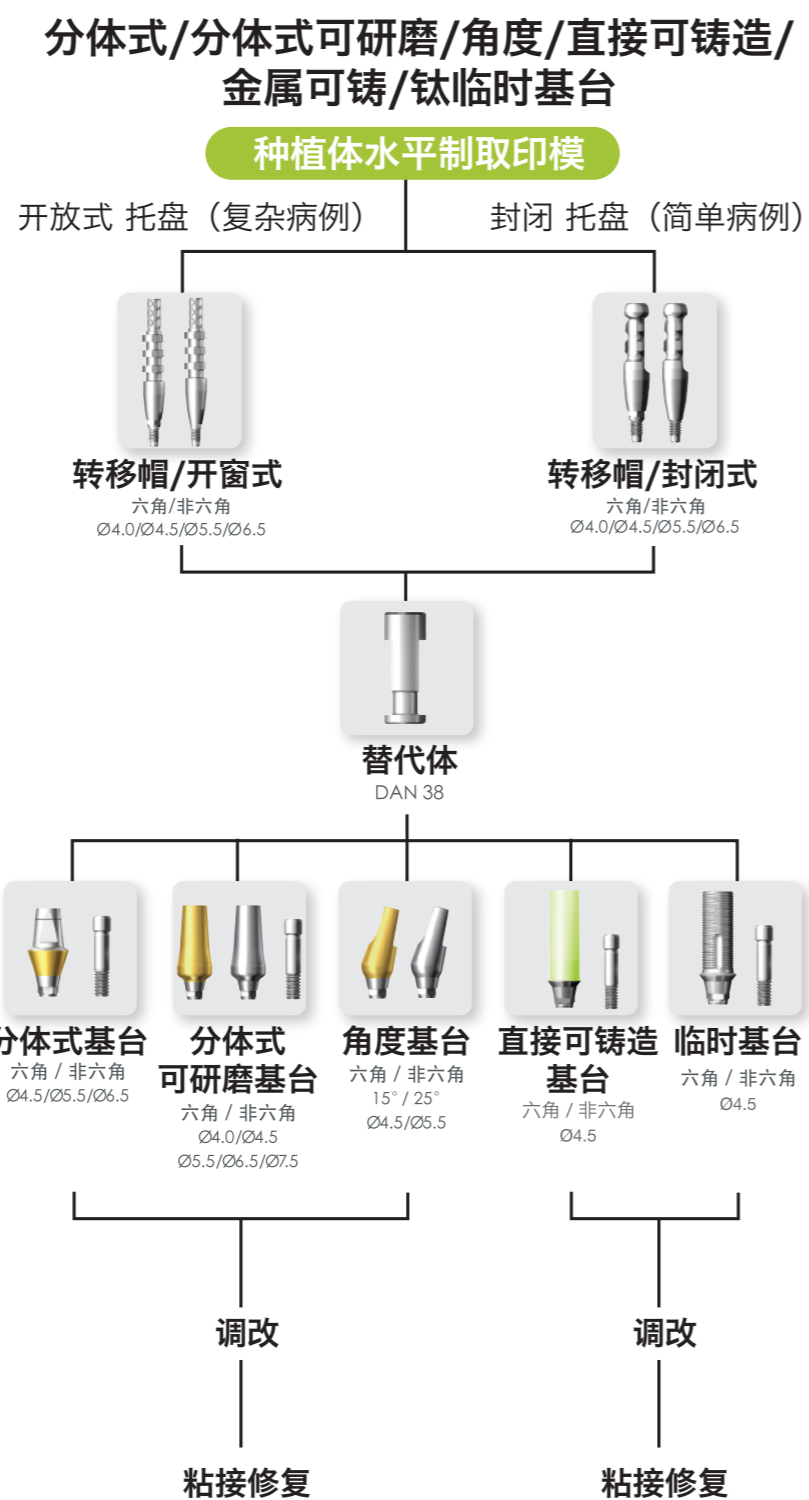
分体式/分体式可研磨/角度/直接可铸造/金属可铸/钛临时基台

种植体水平制取印模

开放式 托盘（复杂病例）

封闭 托盘（简单病例）

转移帽/开窗式
六角/非六角
Ø4.0/Ø4.5/Ø5.5/Ø6.5

转移帽/封闭式
六角/非六角
Ø4.0/Ø4.5/Ø5.5/Ø6.5

替代体
DAN 38

分体式基台
六角 / 非六角
Ø4.5/Ø5.5/Ø6.5

分体式可研磨基台
六角 / 非六角
Ø4.0/Ø4.5
Ø5.5/Ø6.5/Ø7.5

角度基台
六角 / 非六角
15° / 25°
Ø4.5/Ø5.5

直接可铸造基台
六角 / 非六角
Ø4.5

临时基台
六角 / 非六角
Ø4.5

调改

调改

粘接修复

粘接修复